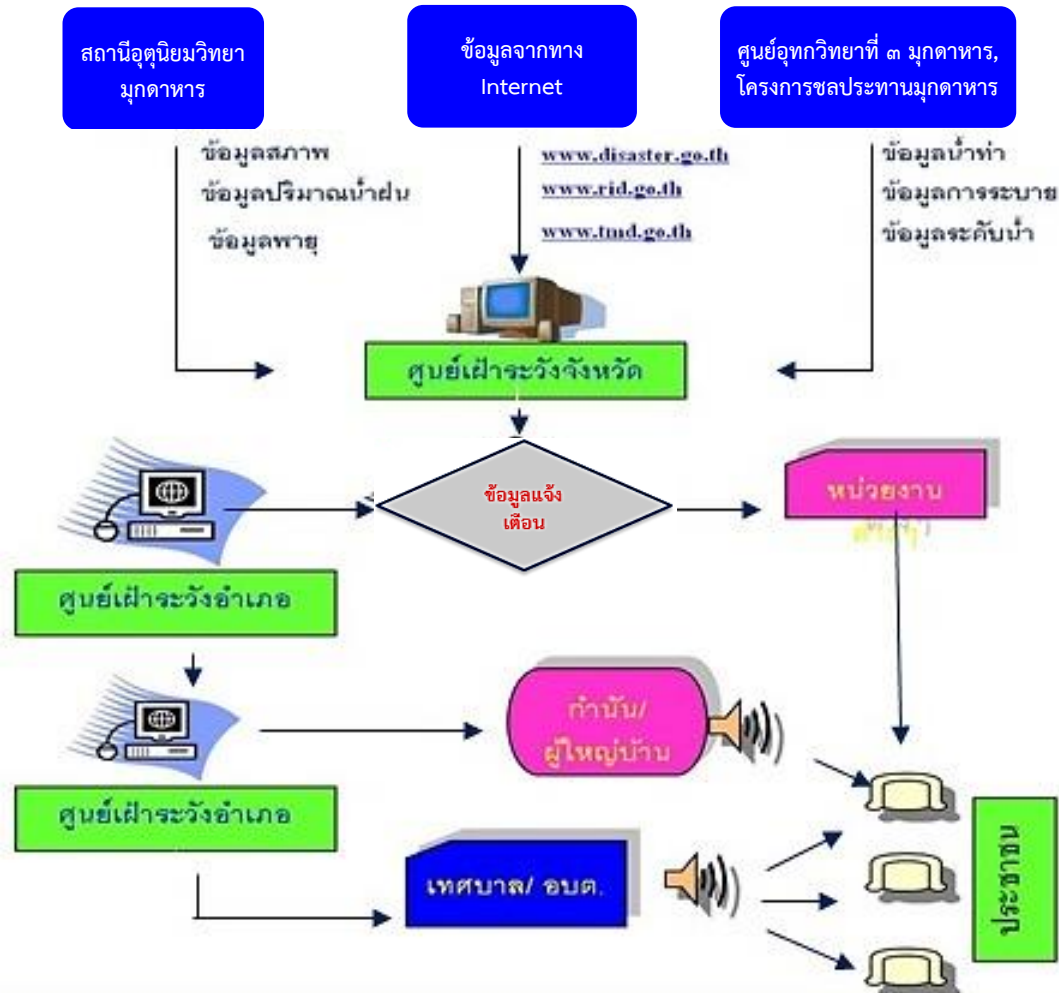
สถานีอุตุนิยมวิทยา มุกดาหาร

ข้อมูลจากทาง Internet

ศูนย์อุทกวิทยาที่ ๓ มุกดาหาร, โครงการชลประทานมุกดาหาร

ข้อมูลสภาพ
ข้อมูลปริมาณน้ำฝน
ข้อมูลพายุ

www.disaster.go.th
www.rid.go.th
www.tmd.go.th

ข้อมูลน้ำท่า
ข้อมูลการระบาย
ข้อมูลระดับน้ำ

ศูนย์เฝ้าระวังจังหวัด

ข้อมูลแจ้งเตือน

หน่วยงาน
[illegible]

ศูนย์เฝ้าระวังอำเภอ

กำนัน/ผู้ใหญ่บ้าน

ศูนย์เฝ้าระวังอำเภอ

เทศบาล/ อบต.

ประชาชน